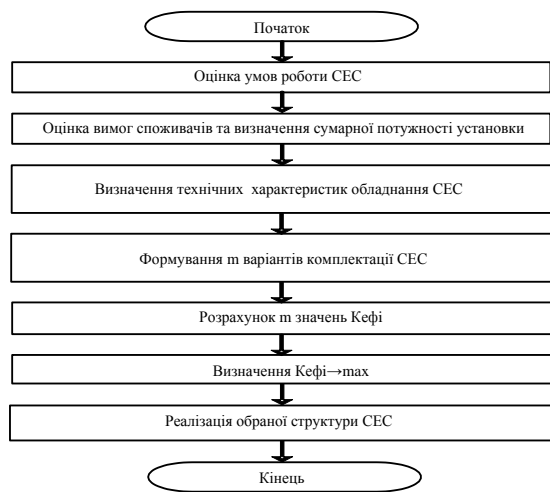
Початок

Оцінка умов роботи СЕС

Оцінка вимог споживачів та визначення сумарної потужності установки

Визначення технічних характеристик обладнання СЕС

Формування m варіантів комплектації СЕС

Розрахунок m значень Кефі

Визначення Кефі→max

Реалізація обраної структури СЕС

Кінець